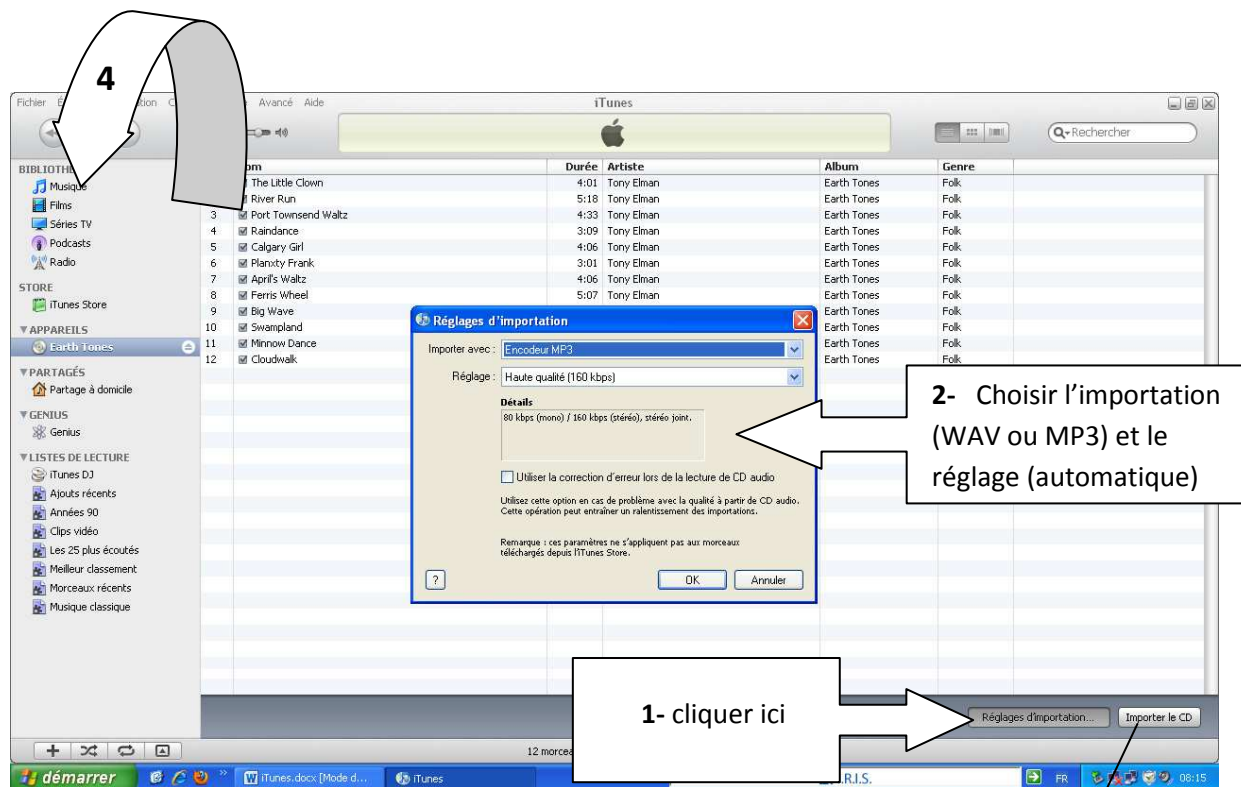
4

Fichier É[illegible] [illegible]tion C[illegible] Avancé Aide

iTunes

Rechercher

BIBLIOTH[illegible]
Musique
Films
Séries TV
Podcasts
Radio

STORE
iTunes Store

APPAREILS
Earth Tones

PARTAGÉS
Partage à domicile

GENIUS
Genius

LISTES DE LECTURE
iTunes DJ
Ajouts récents
Années 90
Clips vidéo
Les 25 plus écoutés
Meilleur classement
Morceaux récents
Musique classique

| | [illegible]om | Durée | Artiste | Album | Genre |
|---|---|---|---|---|---|
| | The Little Clown | 4:01 | Tony Elman | Earth Tones | Folk |
| | River Run | 5:18 | Tony Elman | Earth Tones | Folk |
| 3 | Port Townsend Waltz | 4:33 | Tony Elman | Earth Tones | Folk |
| 4 | Raindance | 3:09 | Tony Elman | Earth Tones | Folk |
| 5 | Calgary Girl | 4:06 | Tony Elman | Earth Tones | Folk |
| 6 | Planxty Frank | 3:01 | Tony Elman | Earth Tones | Folk |
| 7 | April's Waltz | 4:06 | Tony Elman | Earth Tones | Folk |
| 8 | Ferris Wheel | 5:07 | Tony Elman | Earth Tones | Folk |
| 9 | Big Wave | | | Earth Tones | Folk |
| 10 | Swampland | | | Earth Tones | Folk |
| 11 | Minnow Dance | | | Earth Tones | Folk |
| 12 | Cloudwalk | | | Earth Tones | Folk |

Réglages d'importation

Importer avec : Encodeur MP3

Réglage : Haute qualité (160 kbps)

Détails
80 kbps (mono) / 160 kbps (stéréo), stéréo joint.

Utiliser la correction d'erreur lors de la lecture de CD audio

Utilisez cette option en cas de problème avec la qualité à partir de CD audio. Cette opération peut entraîner un ralentissement des importations.

Remarque : ces paramètres ne s'appliquent pas aux morceaux téléchargés depuis l'iTunes Store.

?
OK
Annuler

2- Choisir l'importation (WAV ou MP3) et le réglage (automatique)

1- cliquer ici

Réglages d'importation...
Importer le CD

12 morcea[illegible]

démarrer
iTunes.docx [Mode d...
iTunes
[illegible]R.I.S.
FR
08:15